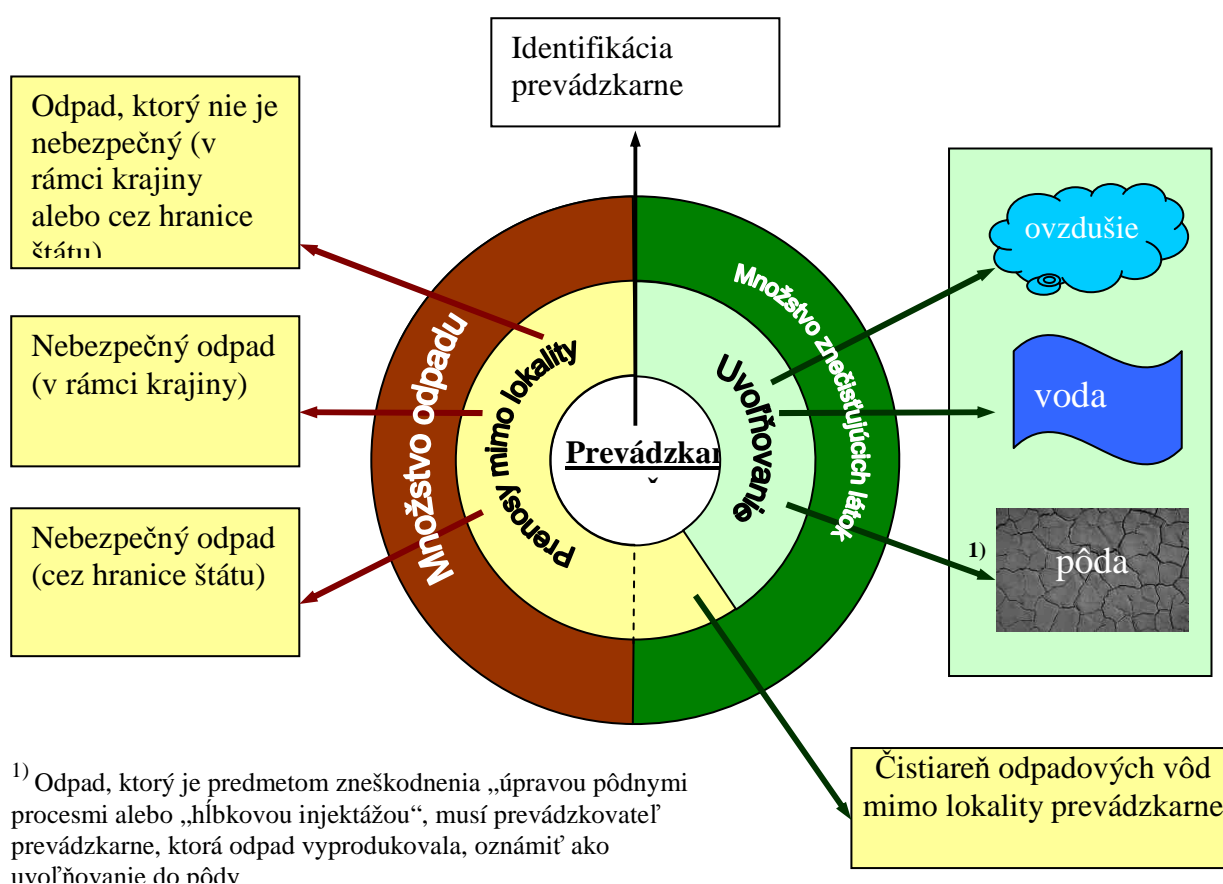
Identifikácia prevádzkarne

Odpad, ktorý nie je nebezpečný (v rámci krajiny alebo cez hranice štátu)

Nebezpečný odpad (v rámci krajiny)

Nebezpečný odpad (cez hranice štátu)

Množstvo odpadu

Prenosy mimo lokality

Prevádzkar

Uvoľňovanie

Množstvo znečisťujúcich látok

ovzdušie

voda

1)

pôda

Čistiareň odpadových vôd mimo lokality prevádzkarne

$^{1)}$ Odpad, ktorý je predmetom zneškodnenia „úpravou pôdnymi procesmi alebo „hĺbkovou injektážou“, musí prevádzkovateľ prevádzkarne, ktorá odpad vyprodukovala, oznámiť ako uvoľňovanie do pôdy